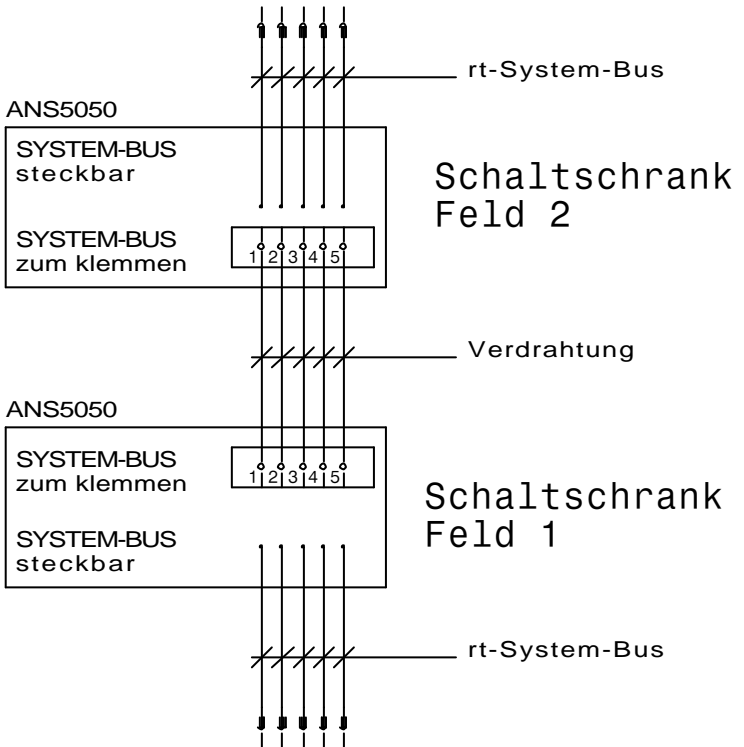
rt-System-Bus

ANS5050

SYSTEM-BUS
steckbar

SYSTEM-BUS
zum klemmen

1 2 3 4 5

Schaltschrank
Feld 2

Verdrahtung

ANS5050

SYSTEM-BUS
zum klemmen

1 2 3 4 5

SYSTEM-BUS
steckbar

Schaltschrank
Feld 1

rt-System-Bus